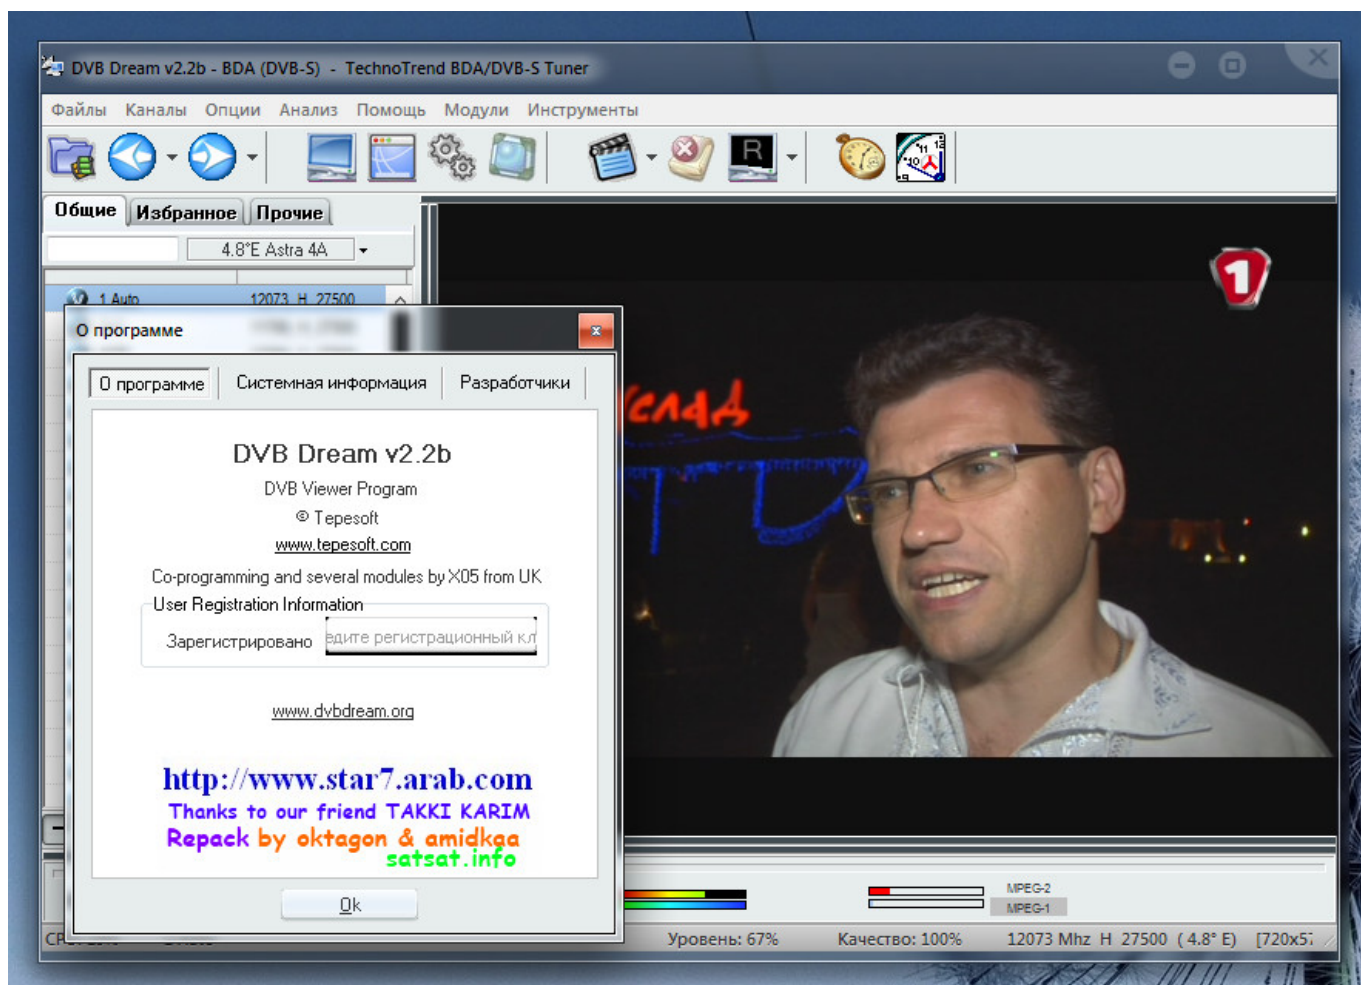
DVB Dream v2.2b - BDA (DVB-S) - TechnoTrend BDA/DVB-S Tuner

Файлы Каналы Опции Анализ Помощь Модули Инструменты

Общие Избранное Прочие

4.8°E Astra 4A

1 Auto 12073 H 27500

О программе

О программе Системная информация Разработчики

DVB Dream v2.2b

DVB Viewer Program

© Tepesoft

www.tepesoft.com

Co-programming and several modules by X05 from UK

User Registration Information

Зарегистрировано едите регистрационный кл

www.dvbdream.org

http://www.star7.arab.com

Thanks to our friend TAKKI KARIM

Repack by oktagon & amidkaa

satsat.info

Ok

MPEG-2
MPEG-1

CP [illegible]

Уровень: 67% Качество: 100% 12073 Mhz H 27500 ( 4.8° E) [720x5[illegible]